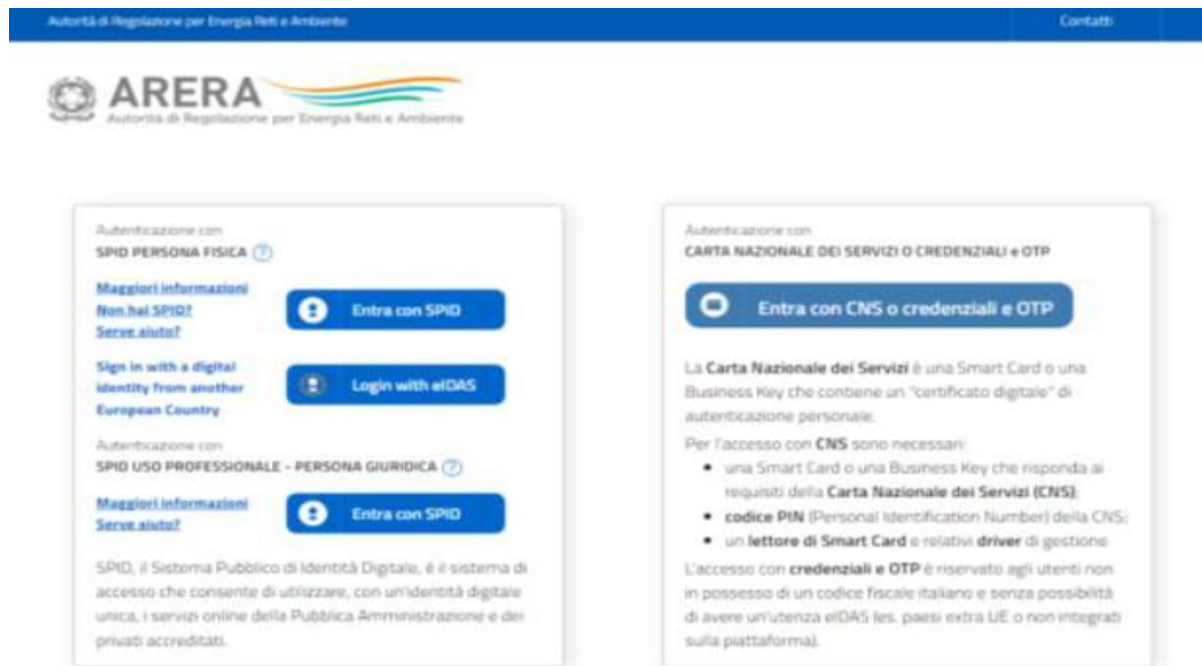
Autorità di Regolazione per Energia Reti e Ambiente

Contatti

ARERA
Autorità di Regolazione per Energia Reti e Ambiente

Autenticazione con
SPID PERSONA FISICA ?

Maggiori informazioni
Non hai SPID?
Serve aiuto?

Entra con SPID

Sign in with a digital identity from another European Country

Login with eIDAS

Autenticazione con
SPID USO PROFESSIONALE - PERSONA GIURIDICA ?

Maggiori informazioni
Serve aiuto?

Entra con SPID

SPID, il Sistema Pubblico di Identità Digitale, è il sistema di accesso che consente di utilizzare, con un'identità digitale unica, i servizi online della Pubblica Amministrazione e dei privati accreditati.

Autenticazione con
CARTA NAZIONALE DEI SERVIZI O CREDENZIALI e OTP

Entra con CNS o credenziali e OTP

La Carta Nazionale dei Servizi è una Smart Card o una Business Key che contiene un "certificato digitale" di autenticazione personale.

Per l'accesso con CNS sono necessari:
• una Smart Card o una Business Key che risponda ai requisiti della Carta Nazionale dei Servizi (CNS);
• codice PIN (Personal Identification Number) della CNS;
• un lettore di Smart Card e relativi driver di gestione.

L'accesso con credenziali e OTP è riservato agli utenti non in possesso di un codice fiscale italiano e senza possibilità di avere un'utenza eIDAS (es. paesi extra UE o non integrati sulla piattaforma).